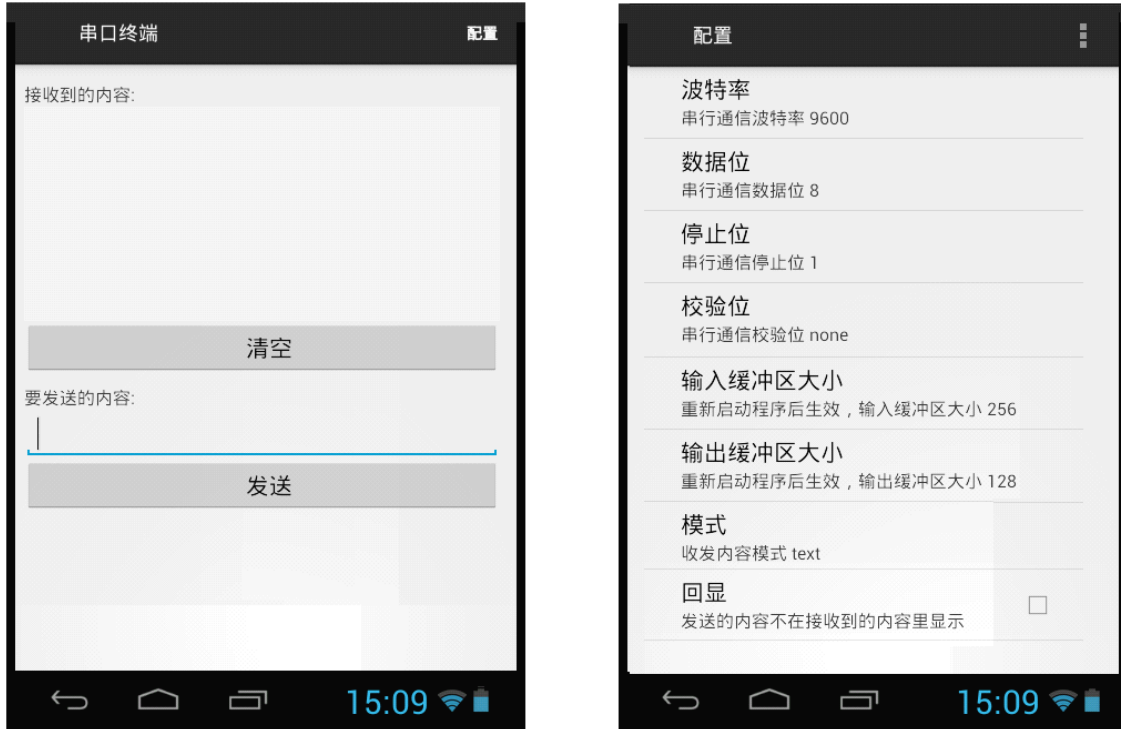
串口终端

配置

接收到的内容:

清空

要发送的内容:

发送

15:09

配置

波特率
串行通信波特率 9600

数据位
串行通信数据位 8

停止位
串行通信停止位 1

校验位
串行通信校验位 none

输入缓冲区大小
重新启动程序后生效，输入缓冲区大小 256

输出缓冲区大小
重新启动程序后生效，输出缓冲区大小 128

模式
收发内容模式 text

回显
发送的内容不在接收到的内容里显示

15:09